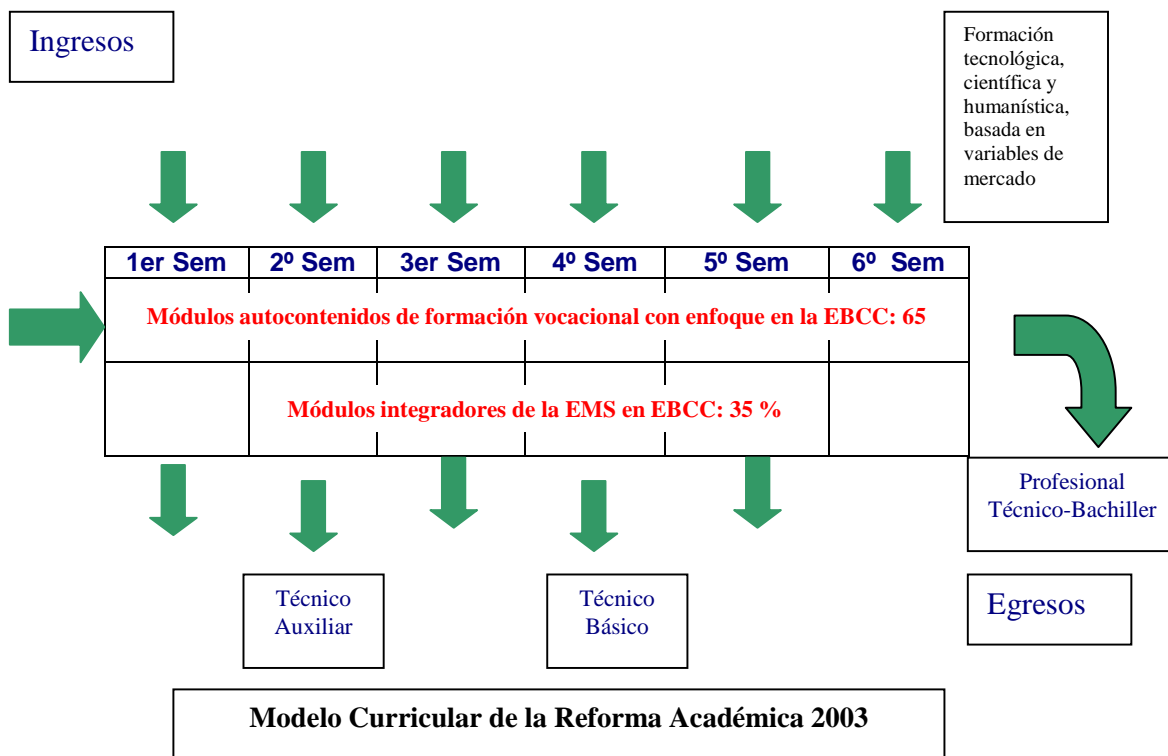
Ingresos

Formación tecnológica, científica y humanística, basada en variables de mercado

| 1er Sem | 2º Sem | 3er Sem | 4º Sem | 5º Sem | 6º Sem |
|---|---|---|---|---|---|

Módulos autocontenidos de formación vocacional con enfoque en la EBCC: 65

Módulos integradores de la EMS en EBCC: 35 %

Profesional Técnico-Bachiller

Técnico Auxiliar

Técnico Básico

Egresos

Modelo Curricular de la Reforma Académica 2003